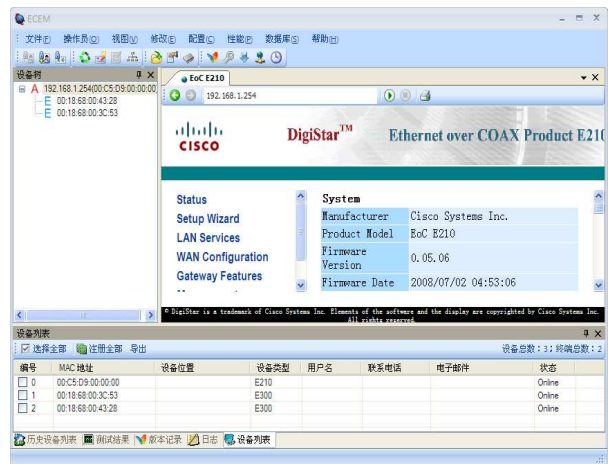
ECEM

文件(F) 操作员(O) 视图(V) 修改(E) 配置(C) 性能(P) 数据库(S) 帮助(H)

设备树

A 192.168.1.254(00:C5:D9:00:00:00
E 00:18:68:00:43:28
E 00:18:68:00:3C:53

EoC E210

192.168.1.254

CISCO

DigiStar$^{TM}$

Ethernet over COAX Product E210

Status
Setup Wizard
LAN Services
WAN Configuration
Gateway Features

System

| Manufacturer | Cisco Systems Inc. |
|---|---|
| Product Model | EoC E210 |
| Firmware Version | 0.05.06 |
| Firmware Date | 2008/07/02 04:53:06 |

© DigiStar is a trademark of Cisco Systems Inc. Elements of the software and the display are copyrighted by Cisco Systems Inc. All rights reserved.

设备列表

选择全部 注册全部 导出

设备总数：3；终端总数：2

| 编号 | MAC地址 | 设备位置 | 设备类型 | 用户名 | 联系电话 | 电子邮件 | 状态 |
|---|---|---|---|---|---|---|---|
| 0 | 00:C5:D9:00:00:00 | | E210 | | | | Online |
| 1 | 00:18:68:00:3C:53 | | E300 | | | | Online |
| 2 | 00:18:68:00:43:28 | | E300 | | | | Online |

历史设备列表 测试结果 版本记录 日志 设备列表